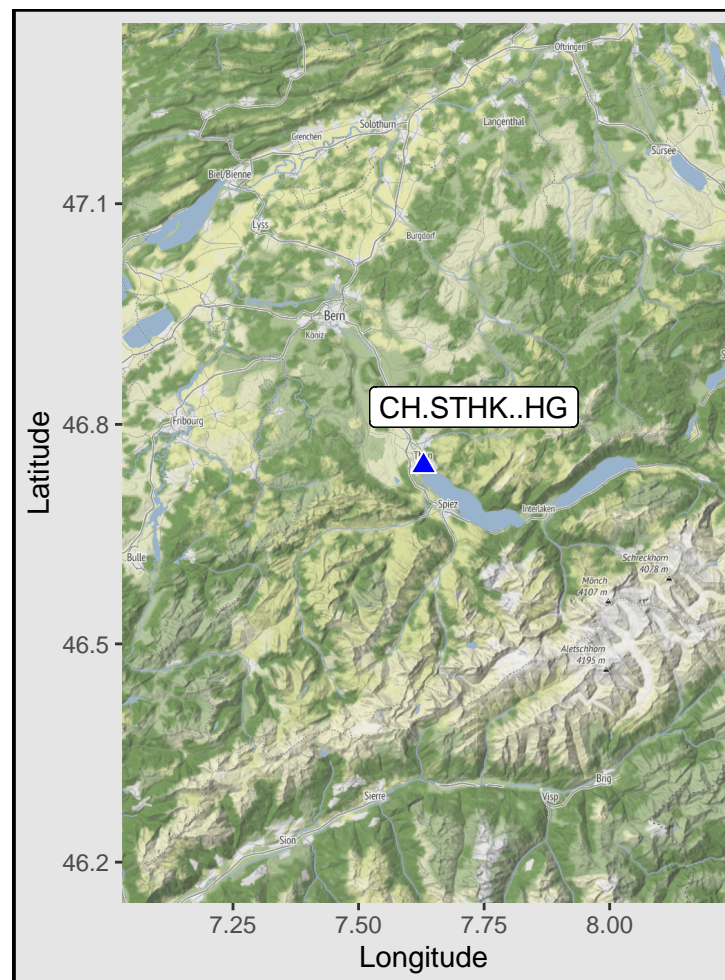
Oftringen
Solothurn
Langenthal
Grenchen
Sursee
Biel/Bienne
Lyss
Burgdorf
Bern
Köniz
CH.STHK..HG
Fribourg
Th
Spiez
Interlaken
Bulle
Schreckhorn
4078 m
Mönch
4107 m
Aletschhorn
4195 m
Brig
Sierre
Visp
Sion
47.1
46.8
46.5
46.2
Latitude
7.25
7.50
7.75
8.00
Longitude